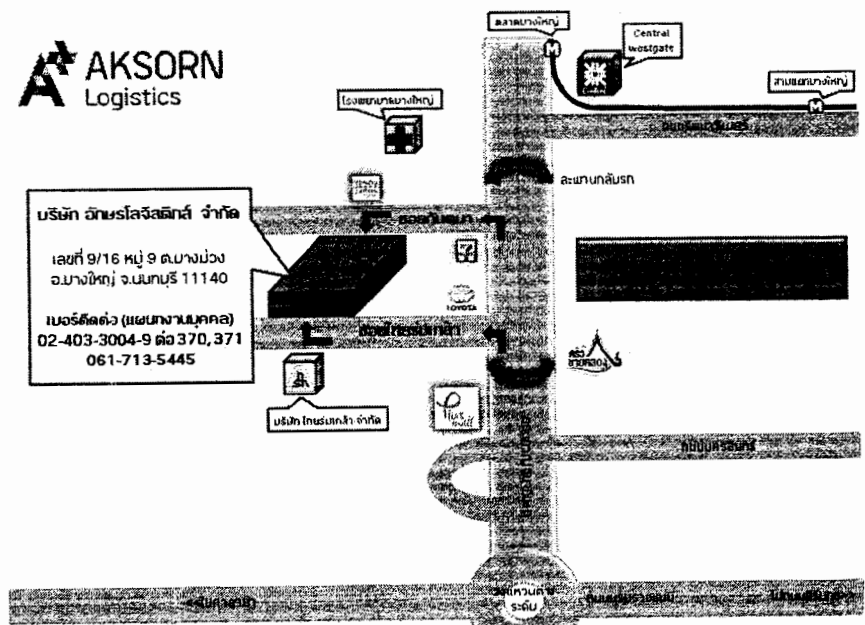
AKSORN Logistics

ตลาดบางใหญ่

Central Westgate

สามแยกบางใหญ่

โรงพยาบาลบางใหญ่

ละแวนกลับรถ

บริษัท อักษรโลจิสติกส์ จำกัด

เลขที่ 9/16 หมู่ 9 ต.บางม่วง อ.บางใหญ่ จ.นนทบุรี 11140

เบอร์ติดต่อ (แผนกงานบุคคล) 02-403-3004-9 ต่อ 370, 371 061-713-5445

TOYOTA

บริษัท ไทยรุ่งเกล้า จำกัด

ครัวชาวหลวง

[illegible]

วงแหวนต่างระดับ

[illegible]